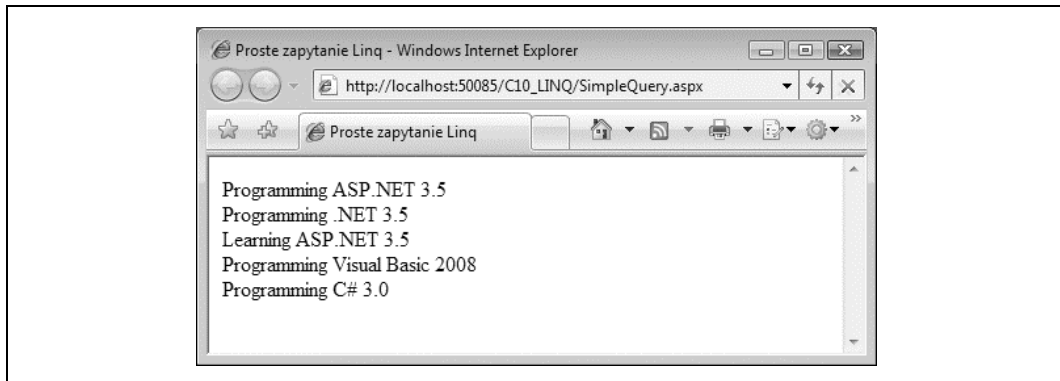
Proste zapytanie Linq - Windows Internet Explorer

http://localhost:50085/C10_LINQ/SimpleQuery.aspx

Proste zapytanie Linq

Programming ASP.NET 3.5
Programming .NET 3.5
Learning ASP.NET 3.5
Programming Visual Basic 2008
Programming C# 3.0